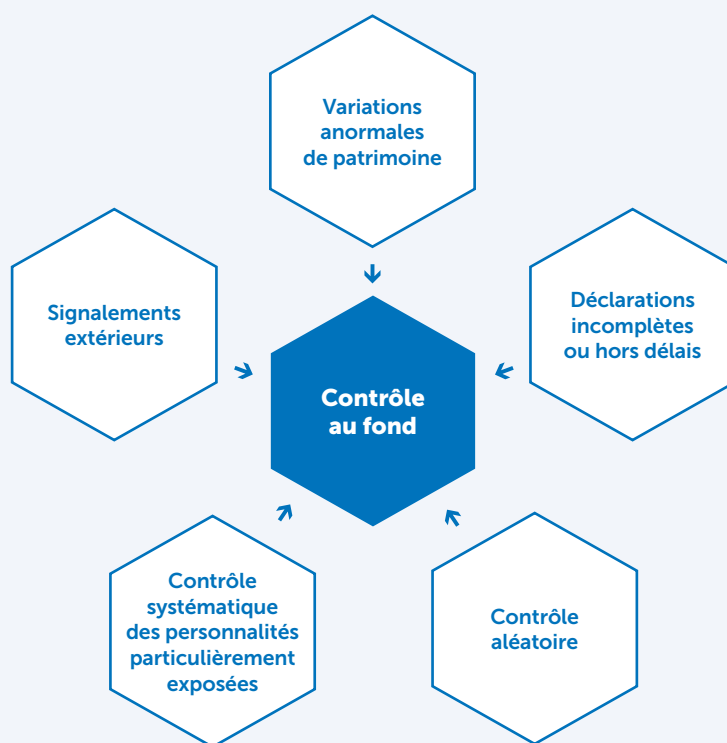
Variations anormales de patrimoine

Signalements extérieurs

Déclarations incomplètes ou hors délais

Contrôle au fond

Contrôle systématique des personnalités particulièrement exposées

Contrôle aléatoire